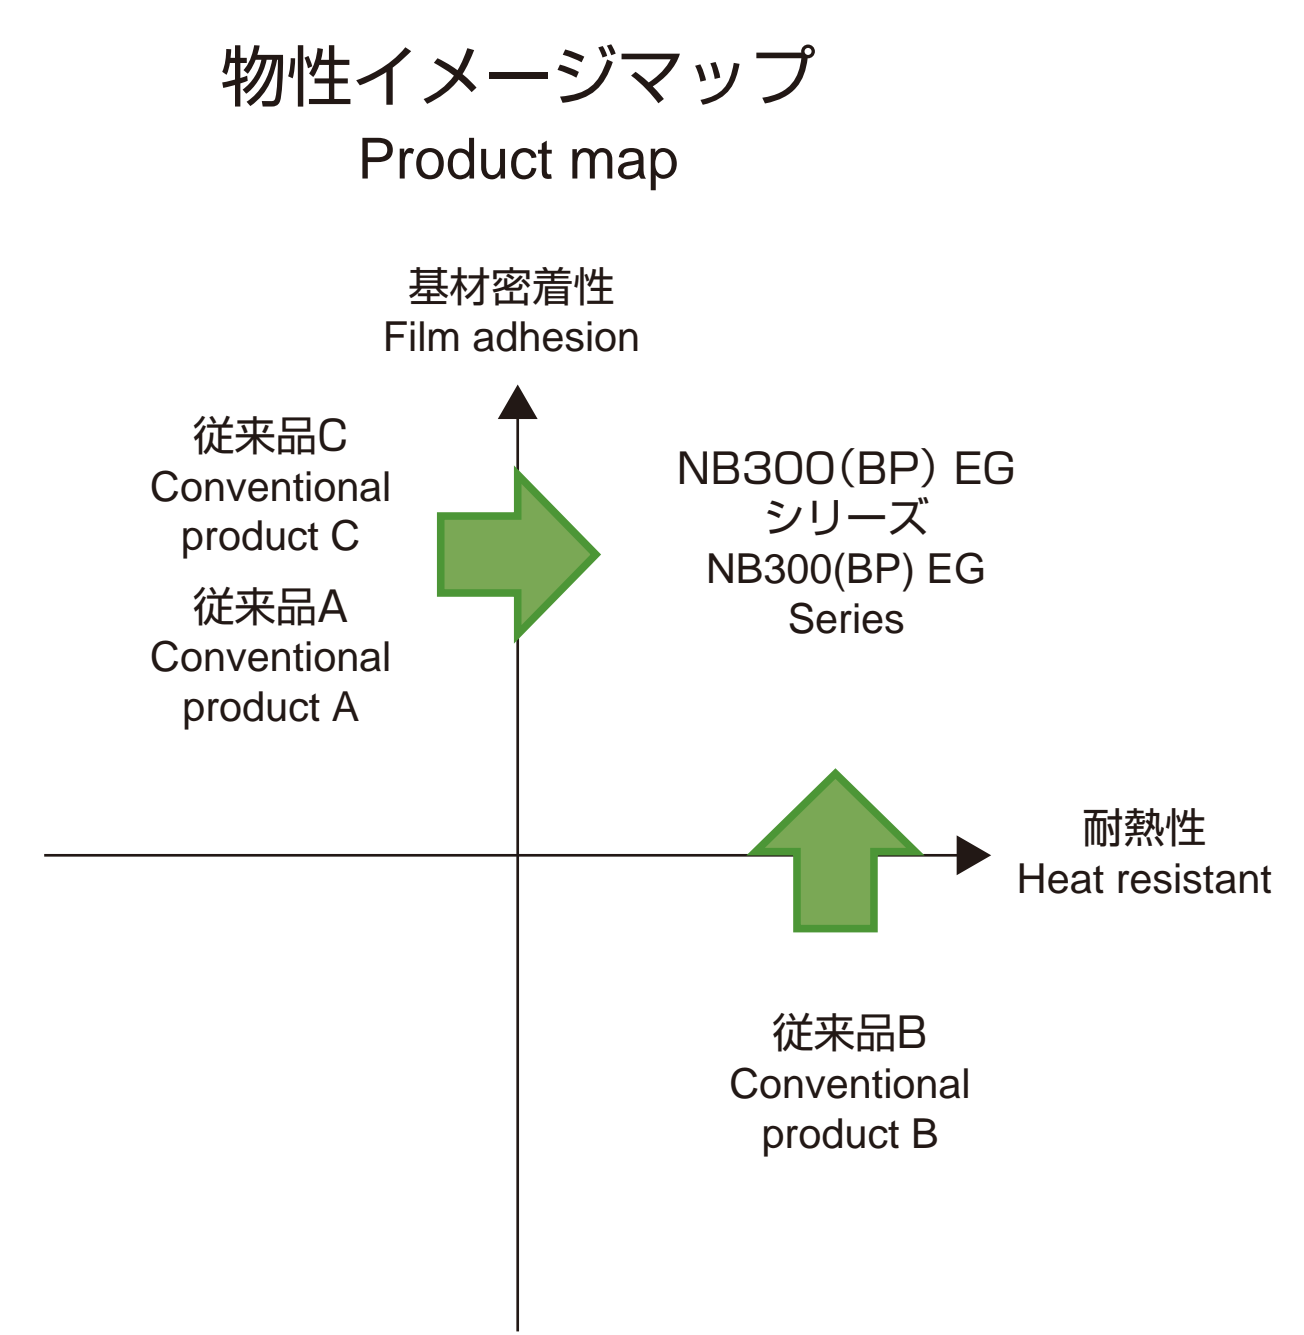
物性イメージマップ
Product map

基材密着性
Film adhesion

従来品C
Conventional product C

従来品A
Conventional product A

NB300(BP) EG シリーズ
NB300(BP) EG Series

耐熱性
Heat resistant

従来品B
Conventional product B